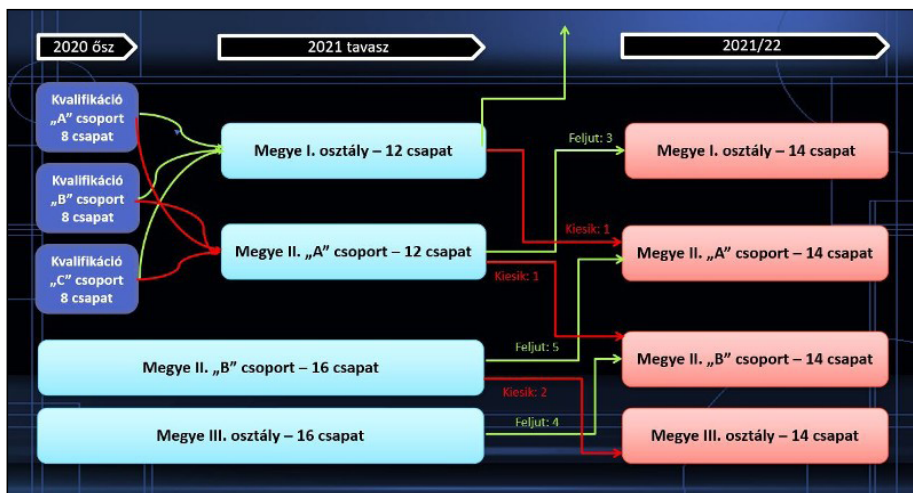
2020 ősz

2021 tavasz

2021/22

Kvalifikáció „A” csoport 8 csapat

Kvalifikáció „B” csoport 8 csapat

Kvalifikáció „C” csoport 8 csapat

Megye I. osztály – 12 csapat

Megye II. „A” csoport – 12 csapat

Megye II. „B” csoport – 16 csapat

Megye III. osztály – 16 csapat

Feljut: 3

Kiesik: 1

Kiesik: 1

Feljut: 5

Kiesik: 2

Feljut: 4

Megye I. osztály – 14 csapat

Megye II. „A” csoport – 14 csapat

Megye II. „B” csoport – 14 csapat

Megye III. osztály – 14 csapat